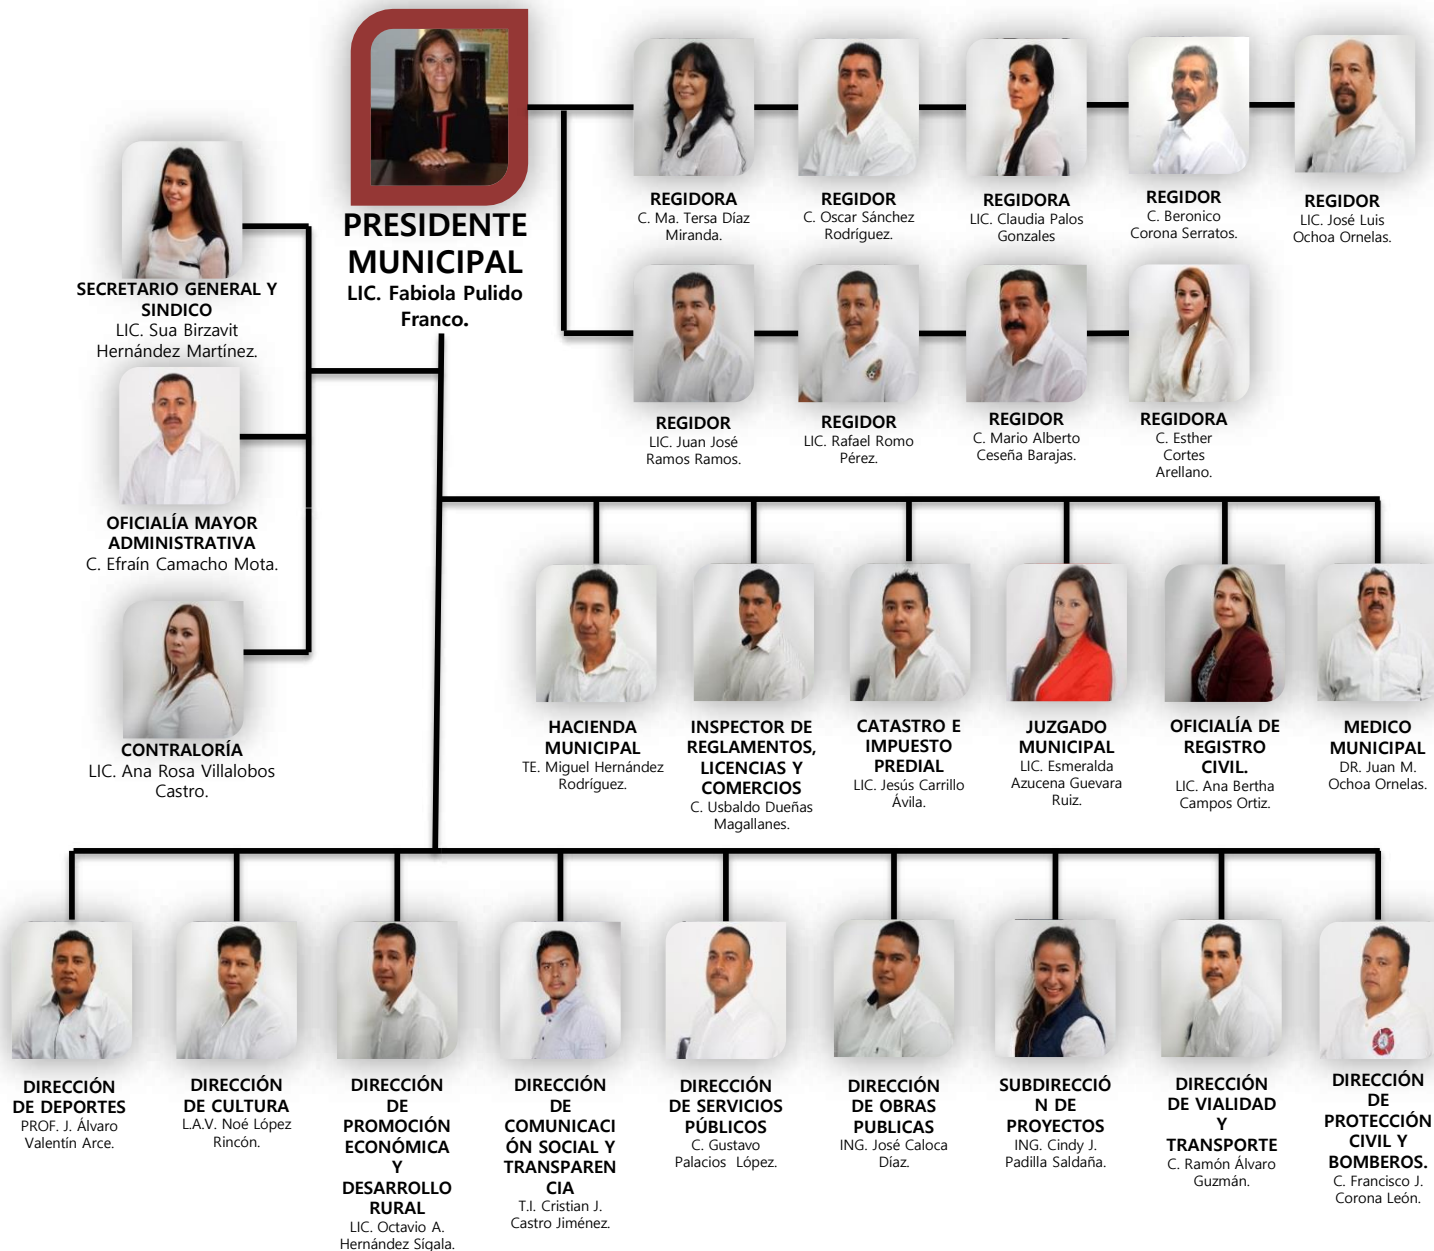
PRESIDENTE MUNICIPAL
LIC. Fabiola Pulido Franco.

REGIDORA
C. Ma. Tersa Díaz Miranda.

REGIDOR
C. Oscar Sánchez Rodríguez.

REGIDORA
LIC. Claudia Palos Gonzales

REGIDOR
C. Beronico Corona Serratos.

REGIDOR
LIC. José Luis Ochoa Ornelas.

REGIDOR
LIC. Juan José Ramos Ramos.

REGIDOR
LIC. Rafael Romo Pérez.

REGIDOR
C. Mario Alberto Ceseña Barajas.

REGIDORA
C. Esther Cortes Arellano.

SECRETARIO GENERAL Y SINDICO
LIC. Sua Birzavit Hernández Martínez.

OFICIALÍA MAYOR ADMINISTRATIVA
C. Efraín Camacho Mota.

CONTRALORÍA
LIC. Ana Rosa Villalobos Castro.

HACIENDA MUNICIPAL
TE. Miguel Hernández Rodríguez.

INSPECTOR DE REGLAMENTOS, LICENCIAS Y COMERCIOS
C. Usbaldo Dueñas Magallanes.

CATASTRO E IMPUESTO PREDIAL
LIC. Jesús Carrillo Ávila.

JUZGADO MUNICIPAL
LIC. Esmeralda Azucena Guevara Ruiz.

OFICIALÍA DE REGISTRO CIVIL.
LIC. Ana Bertha Campos Ortiz.

MEDICO MUNICIPAL
DR. Juan M. Ochoa Ornelas.

DIRECCIÓN DE DEPORTES
PROF. J. Álvaro Valentín Arce.

DIRECCIÓN DE CULTURA
L.A.V. Noé López Rincón.

DIRECCIÓN DE PROMOCIÓN ECONÓMICA Y DESARROLLO RURAL
LIC. Octavio A. Hernández Sígala.

DIRECCIÓN DE COMUNICACIÓN SOCIAL Y TRANSPARENCIA
T.I. Cristian J. Castro Jiménez.

DIRECCIÓN DE SERVICIOS PÚBLICOS
C. Gustavo Palacios López.

DIRECCIÓN DE OBRAS PUBLICAS
ING. José Caloca Díaz.

SUBDIRECCIÓN DE PROYECTOS
ING. Cindy J. Padilla Saldaña.

DIRECCIÓN DE VIALIDAD Y TRANSPORTE
C. Ramón Álvaro Guzmán.

DIRECCIÓN DE PROTECCIÓN CIVIL Y BOMBEROS.
C. Francisco J. Corona León.